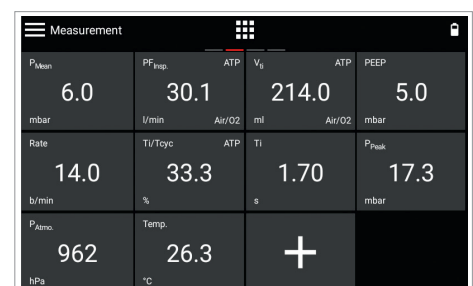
Measurement

| $P_{Mean}$ | $PF_{Insp.}$ ATP | $V_{ti}$ ATP | PEEP |
|---|---|---|---|
| 6.0 mbar | 30.1 l/min Air/O2 | 214.0 ml Air/O2 | 5.0 mbar |
| Rate 14.0 b/min | Ti/Tcyc ATP 33.3 % | Ti 1.70 s | $P_{Peak}$ 17.3 mbar |
| $P_{Atmo.}$ 962 hPa | Temp. 26.3 °C | + | |